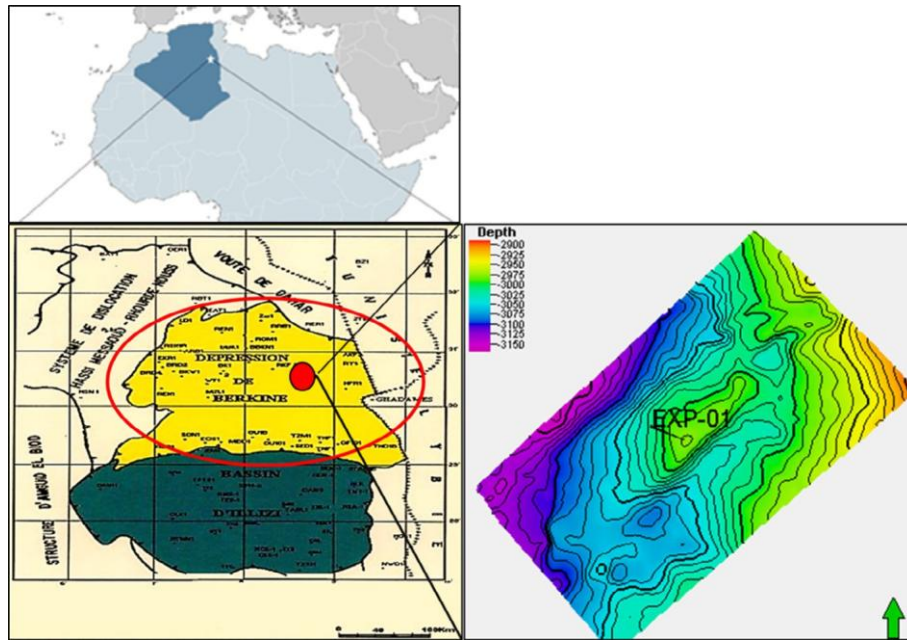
SYSTEME DE DISLOCATION HASSI MESSAOUD-FHOURDE-MOUSS

VOUTE DE DAHAR

TUNISIE

DEPRESSION DE BERKINE

GHADAMES

BASSIN D'ILLIZI

STRUCTURE D'AMGUID EL BIOD

LIBYE

Depth
-2900
-2925
-2950
-2975
-3000
-3025
-3050
-3075
-3100
-3125
-3150

EXP-01